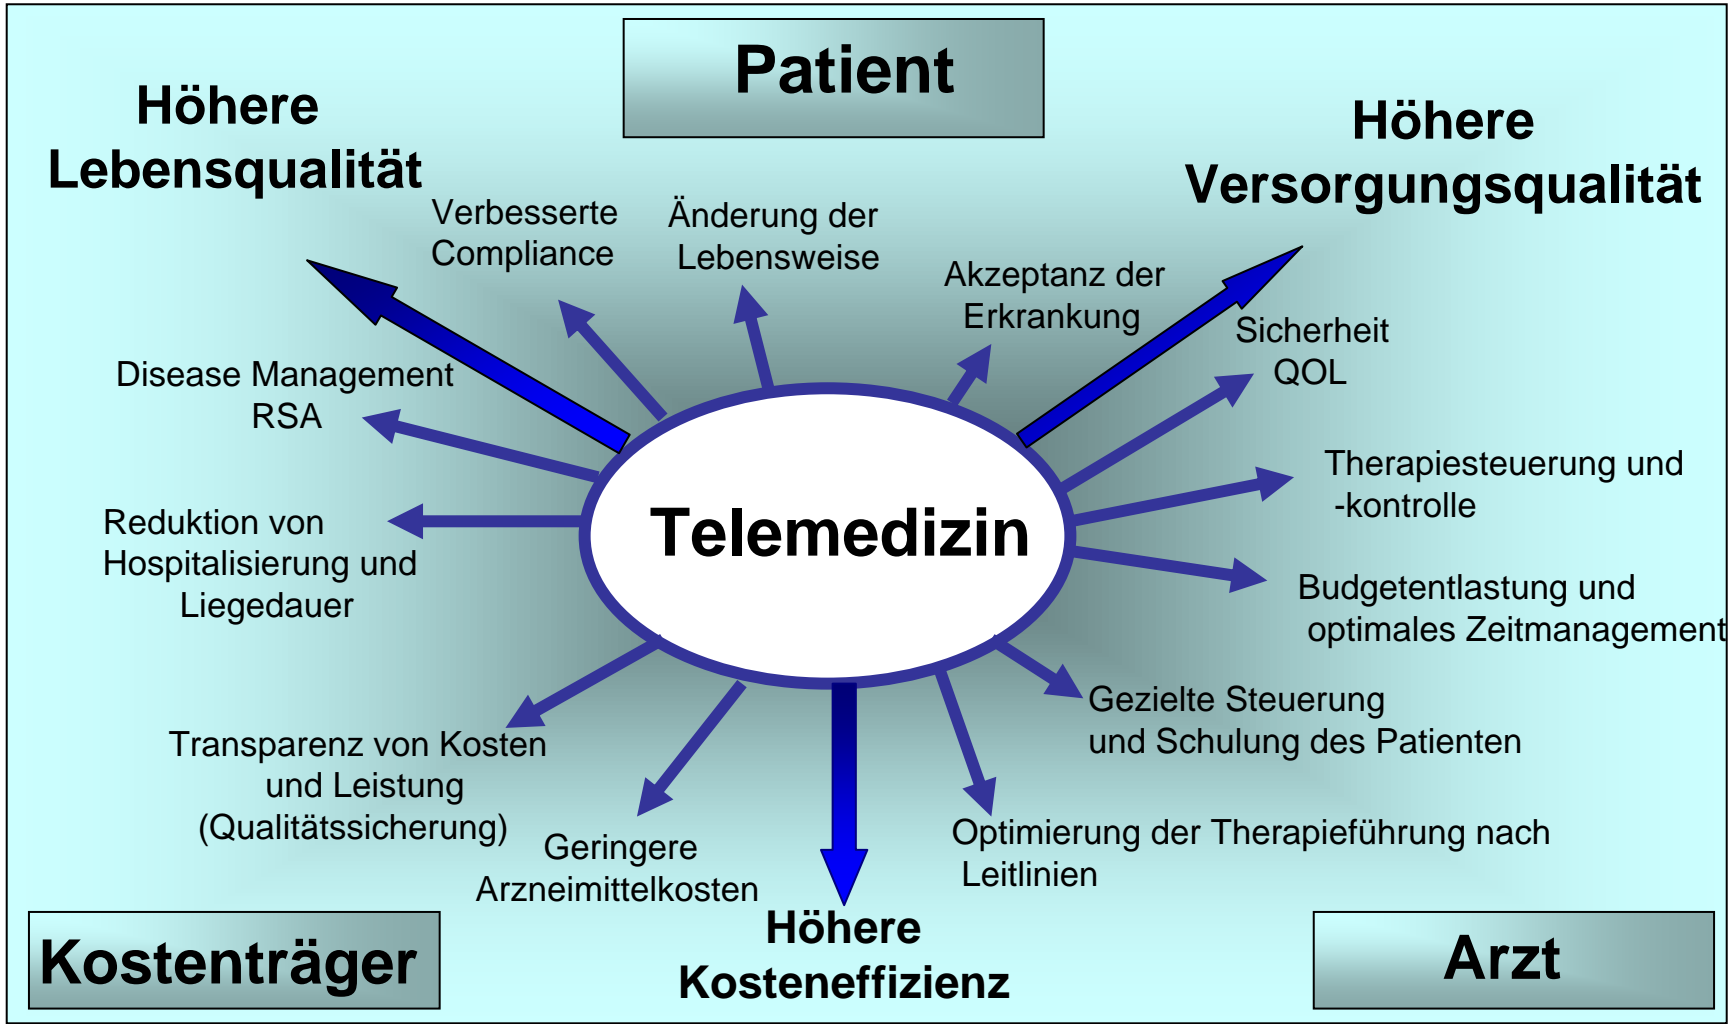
Patient

Höhere Lebensqualität

Höhere Versorgungsqualität

Verbesserte Compliance

Änderung der Lebensweise

Akzeptanz der Erkrankung

Sicherheit QOL

Disease Management RSA

Therapiesteuerung und -kontrolle

Telemedizin

Reduktion von Hospitalisierung und Liegedauer

Budgetentlastung und optimales Zeitmanagement

Gezielte Steuerung und Schulung des Patienten

Transparenz von Kosten und Leistung (Qualitätssicherung)

Geringere Arzneimittelkosten

Optimierung der Therapieführung nach Leitlinien

Höhere Kosteneffizienz

Kostenträger

Arzt